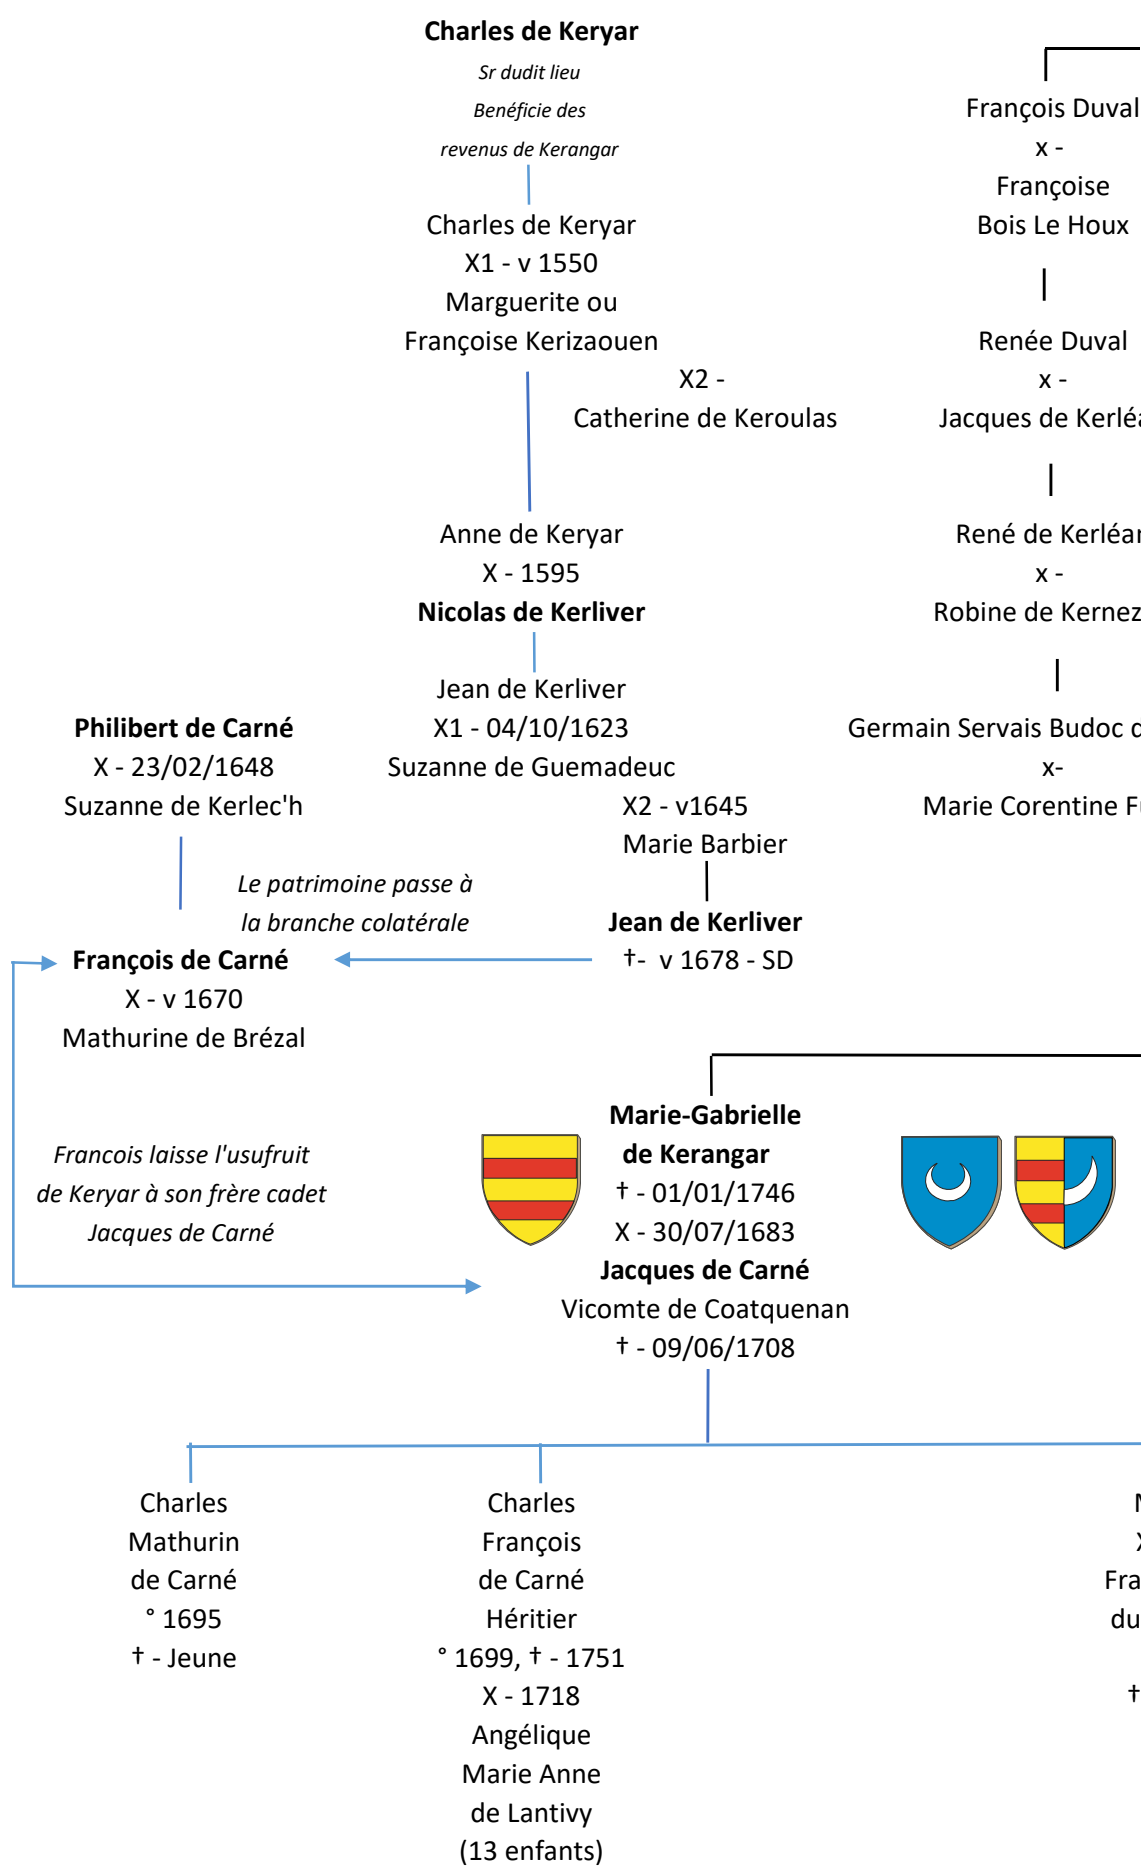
**Charles de Keryar**
*Sr dudit lieu*
*Benéficie des*
*revenus de Kerangar*

Charles de Keryar
X1 - v 1550
Marguerite ou
Françoise Kerizaouen

X2 -
Catherine de Keroulas

Anne de Keryar
X - 1595
**Nicolas de Kerliver**

Jean de Kerliver
X1 - 04/10/1623
Suzanne de Guemadeuc

X2 - v1645
Marie Barbier

**Jean de Kerliver**
† - v 1678 - SD

François Duval
x -
Françoise
Bois Le Houx

Renée Duval
x -
Jacques de Kerlé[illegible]

René de Kerléa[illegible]
x -
Robine de Kernez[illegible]

Germain Servais Budoc d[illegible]
x-
Marie Corentine F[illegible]

**Philibert de Carné**
X - 23/02/1648
Suzanne de Kerlec'h

*Le patrimoine passe à*
*la branche colatérale*

**François de Carné**
X - v 1670
Mathurine de Brézal

*Francois laisse l'usufruit*
*de Keryar à son frère cadet*
*Jacques de Carné*

**Marie-Gabrielle**
**de Kerangar**
† - 01/01/1746
X - 30/07/1683
**Jacques de Carné**
Vicomte de Coatquenan
† - 09/06/1708

Charles
Mathurin
de Carné
° 1695
† - Jeune

Charles
François
de Carné
Héritier
° 1699, † - 1751
X - 1718
Angélique
Marie Anne
de Lantivy
(13 enfants)

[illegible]
X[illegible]
Fra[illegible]
du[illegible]
†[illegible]